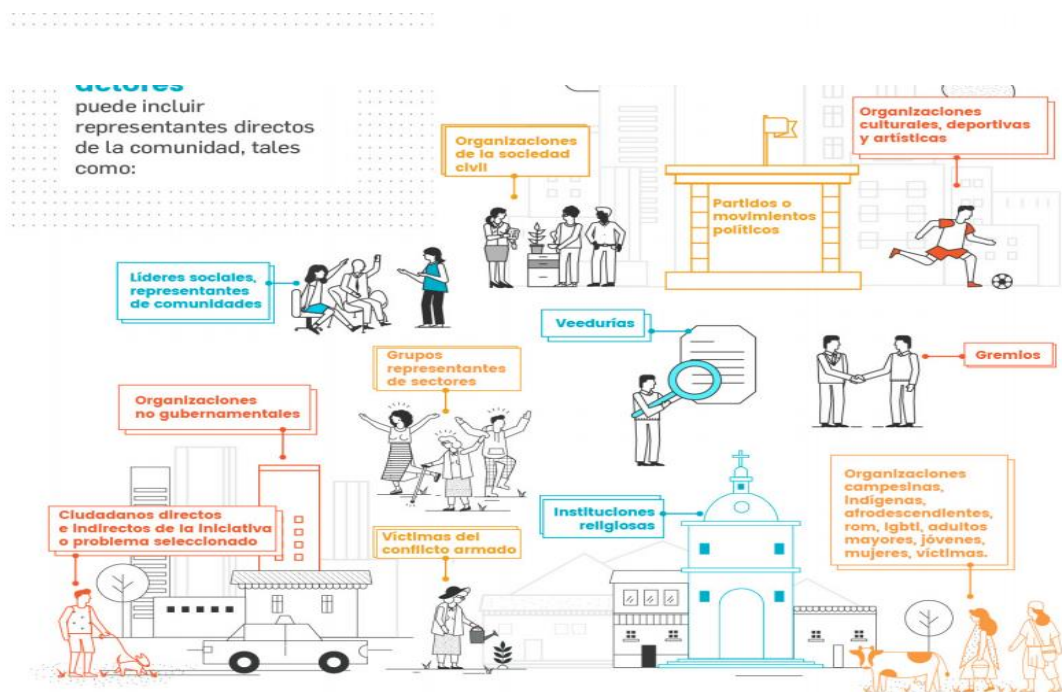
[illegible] puede incluir representantes directos de la comunidad, tales como:

Organizaciones de la sociedad civil

Partidos o movimientos políticos

Organizaciones culturales, deportivas y artísticas

Líderes sociales, representantes de comunidades

Veedurías

Gremios

Grupos representantes de sectores

Organizaciones no gubernamentales

Ciudadanos directos e indirectos de la iniciativa o problema seleccionado

Víctimas del conflicto armado

Instituciones religiosas

Organizaciones campesinas, indígenas, afrodescendientes, rom, lgbti, adultos mayores, jóvenes, mujeres, víctimas.